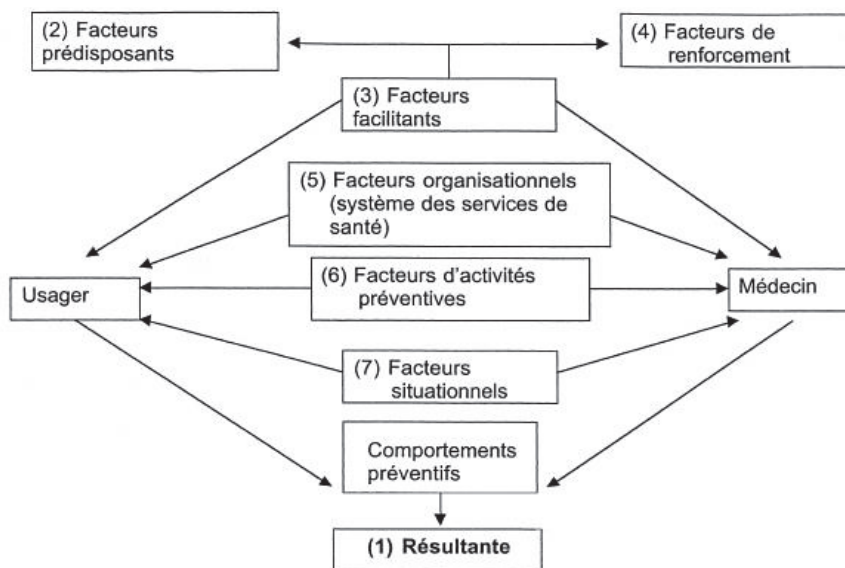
(2) Facteurs prédisposants

(4) Facteurs de renforcement

(3) Facteurs facilitants

(5) Facteurs organisationnels (système des services de santé)

Usager

(6) Facteurs d'activités préventives

Médecin

(7) Facteurs situationnels

Comportements préventifs

(1) Résultante